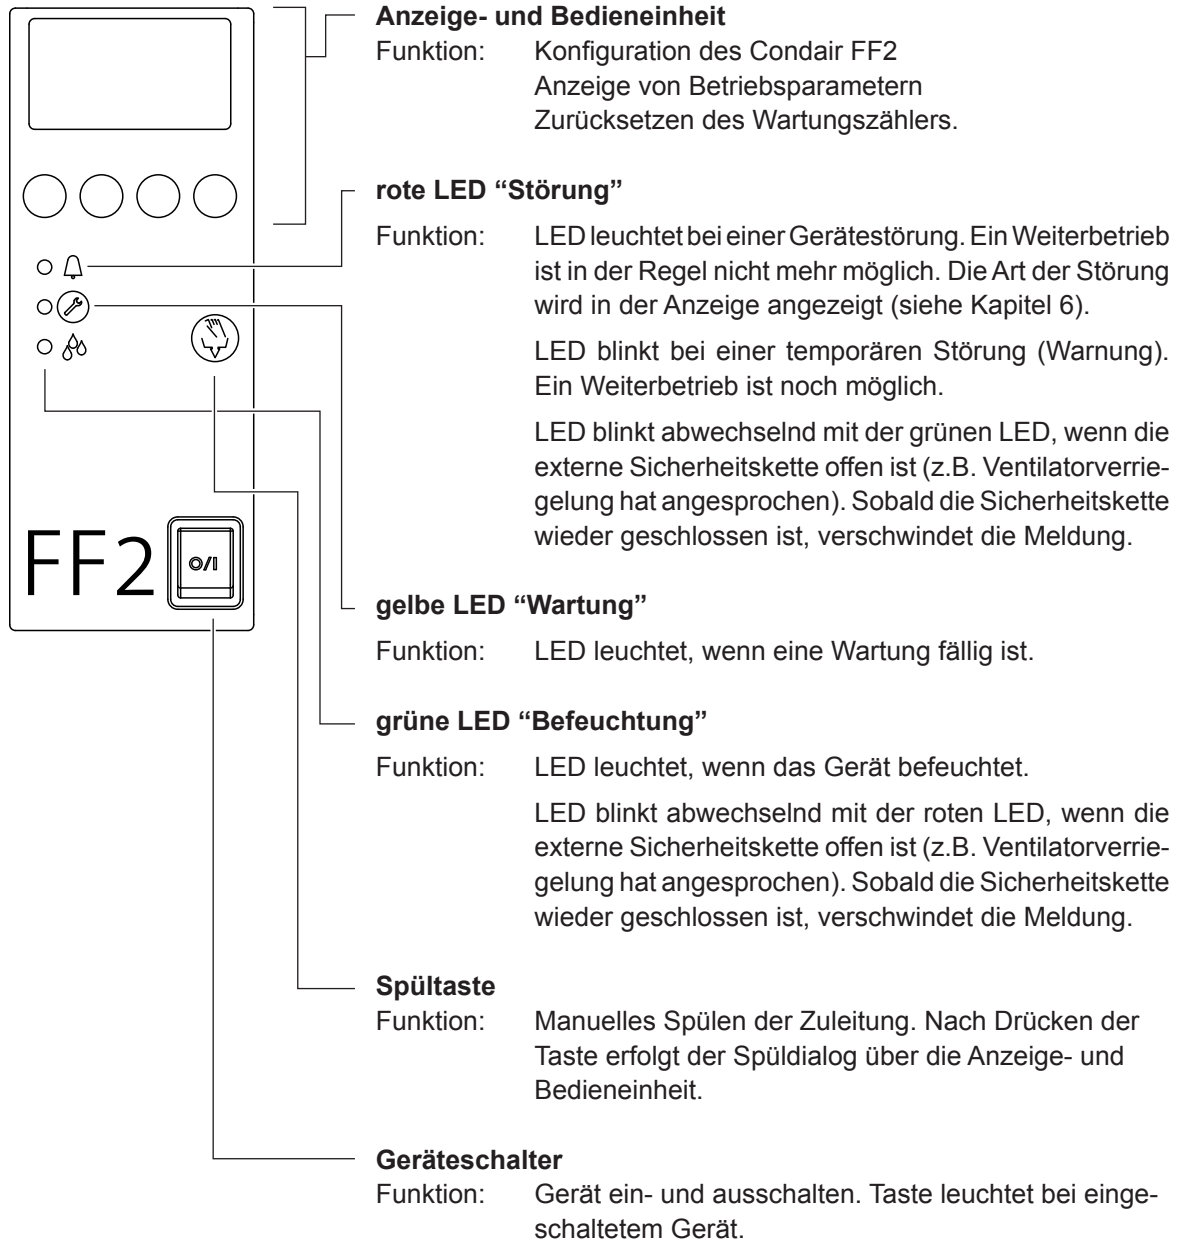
FF2

O/I

**Anzeige- und Bedieneinheit**
Funktion: Konfiguration des Condair FF2
Anzeige von Betriebsparametern
Zurücksetzen des Wartungszählers.

**rote LED "Störung"**

Funktion: LED leuchtet bei einer Gerätestörung. Ein Weiterbetrieb ist in der Regel nicht mehr möglich. Die Art der Störung wird in der Anzeige angezeigt (siehe Kapitel 6).

LED blinkt bei einer temporären Störung (Warnung). Ein Weiterbetrieb ist noch möglich.

LED blinkt abwechselnd mit der grünen LED, wenn die externe Sicherheitskette offen ist (z.B. Ventilatorverriegelung hat angesprochen). Sobald die Sicherheitskette wieder geschlossen ist, verschwindet die Meldung.

**gelbe LED "Wartung"**

Funktion: LED leuchtet, wenn eine Wartung fällig ist.

**grüne LED "Befeuchtung"**

Funktion: LED leuchtet, wenn das Gerät befeuchtet.

LED blinkt abwechselnd mit der roten LED, wenn die externe Sicherheitskette offen ist (z.B. Ventilatorverriegelung hat angesprochen). Sobald die Sicherheitskette wieder geschlossen ist, verschwindet die Meldung.

**Spültaste**
Funktion: Manuelles Spülen der Zuleitung. Nach Drücken der Taste erfolgt der Spüldialog über die Anzeige- und Bedieneinheit.

**Geräteschalter**
Funktion: Gerät ein- und ausschalten. Taste leuchtet bei eingeschaltetem Gerät.